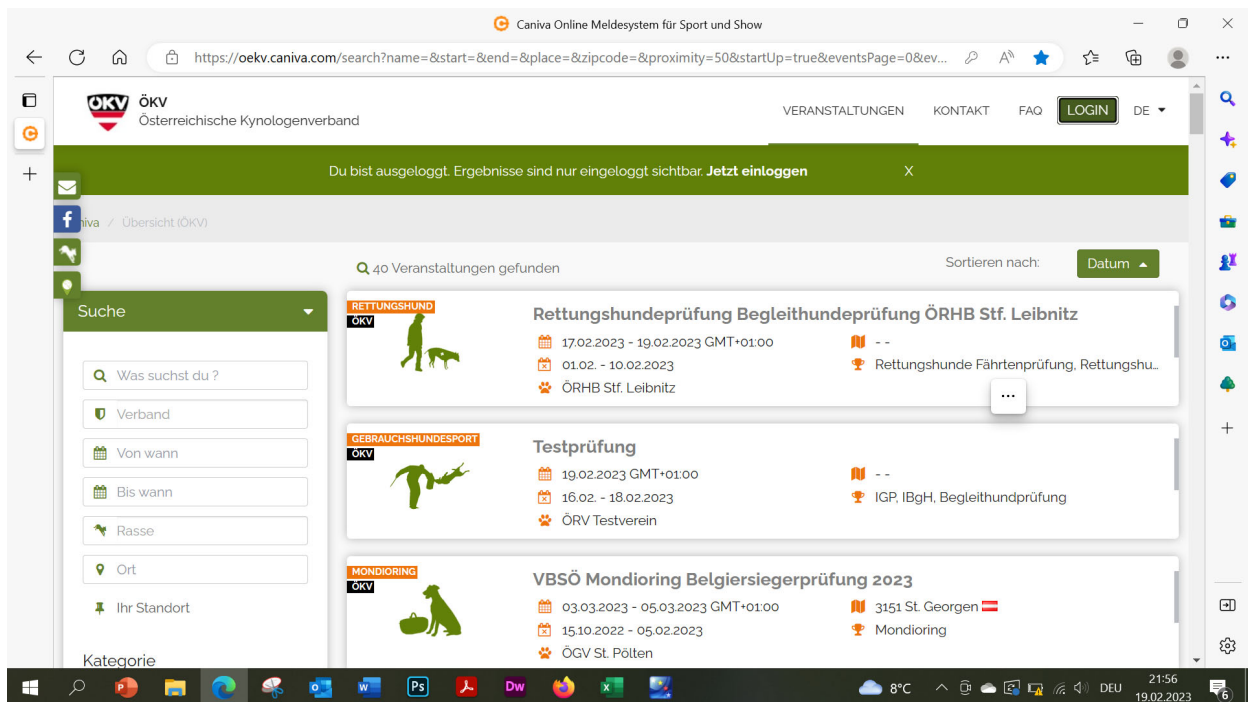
Caniva Online Meldesystem für Sport und Show

https://oekv.caniva.com/search?name=&start=&end=&place=&zipcode=&proximity=50&startUp=true&eventsPage=0&ev...

ÖKV
ÖKV
Österreichische Kynologenverband

VERANSTALTUNGEN KONTAKT FAQ LOGIN DE

Du bist ausgeloggt. Ergebnisse sind nur eingeloggt sichtbar. Jetzt einloggen X

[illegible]iva / Übersicht (ÖKV)

40 Veranstaltungen gefunden

Sortieren nach: Datum

Suche

Was suchst du ?
Verband
Von wann
Bis wann
Rasse
Ort
Ihr Standort

Kategorie

RETTUNGSHUND
ÖKV
Rettungshundeprüfung Begleithundeprüfung ÖRHB Stf. Leibnitz
17.02.2023 - 19.02.2023 GMT+01:00
- -
01.02. - 10.02.2023
Rettungshunde Fährtenprüfung, Rettungshu...
ÖRHB Stf. Leibnitz

...

GEBRAUCHSHUNDESPORT
ÖKV
Testprüfung
19.02.2023 GMT+01:00
- -
16.02. - 18.02.2023
IGP, IBgH, Begleithundprüfung
ÖRV Testverein

MONDIORING
ÖKV
VBSÖ Mondioring Belgiersiegerprüfung 2023
03.03.2023 - 05.03.2023 GMT+01:00
3151 St. Georgen
15.10.2022 - 05.02.2023
Mondioring
ÖGV St. Pölten

8°C DEU 21:56 19.02.2023 6